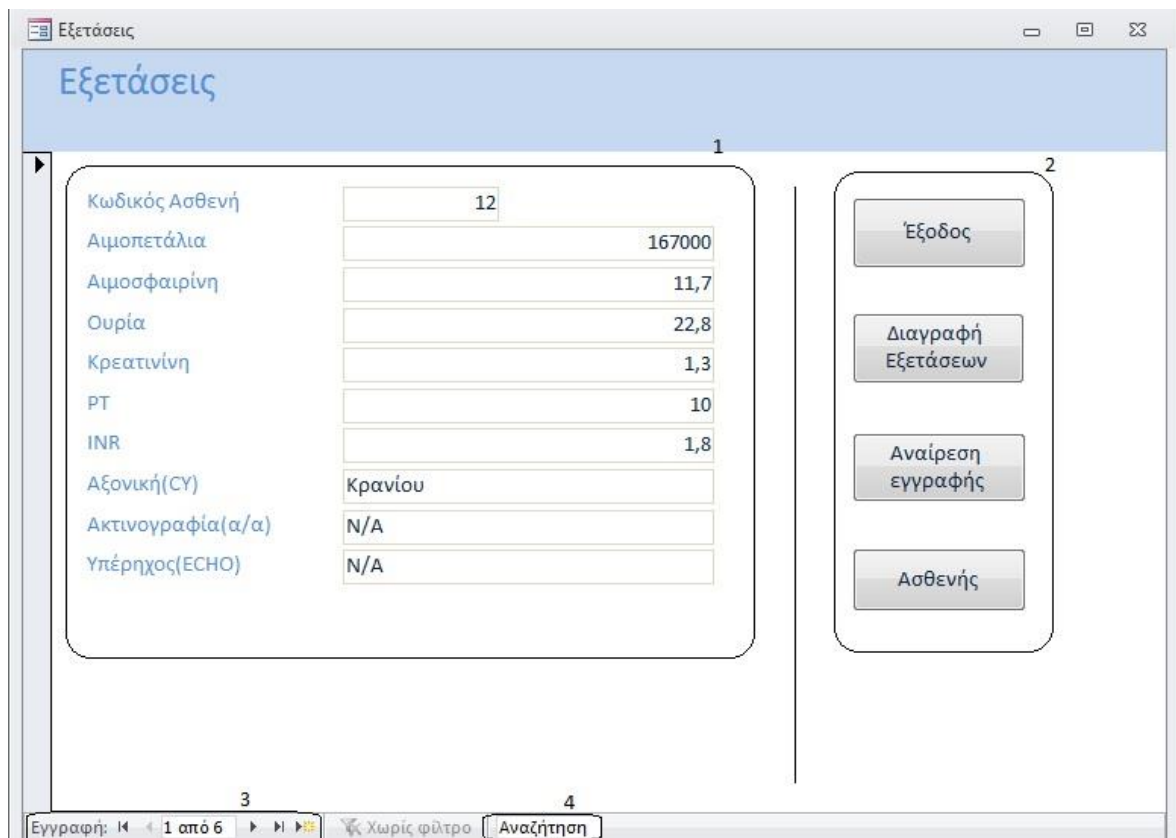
Εξετάσεις

Εξετάσεις

1

2

| | |
|---|---|
| Κωδικός Ασθενή | 12 |
| Αιμοπετάλια | 167000 |
| Αιμοσφαιρίνη | 11,7 |
| Ουρία | 22,8 |
| Κρεατινίνη | 1,3 |
| PT | 10 |
| INR | 1,8 |
| Αξονική(CY) | Κρανίου |
| Ακτινογραφία(α/α) | N/A |
| Υπέρηχος(ECHO) | N/A |

Έξοδος

Διαγραφή Εξετάσεων

Αναίρεση εγγραφής

Ασθενής

3

4

Εγγραφή: 1 από 6 Χωρίς φίλτρο Αναζήτηση